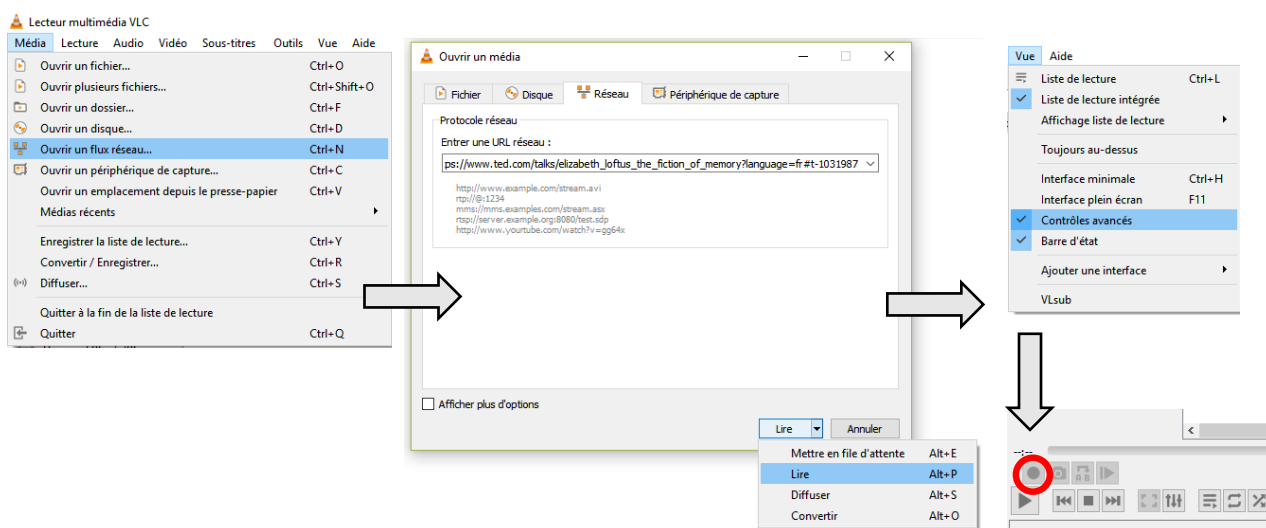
Lecteur multimédia VLC

Média Lecture Audio Vidéo Sous-titres Outils Vue Aide

Ouvrir un fichier... Ctrl+O
Ouvrir plusieurs fichiers... Ctrl+Shift+O
Ouvrir un dossier... Ctrl+F
Ouvrir un disque... Ctrl+D
Ouvrir un flux réseau... Ctrl+N
Ouvrir un périphérique de capture... Ctrl+C
Ouvrir un emplacement depuis le presse-papier Ctrl+V
Médias récents
Enregistrer la liste de lecture... Ctrl+Y
Convertir / Enregistrer... Ctrl+R
Diffuser... Ctrl+S
Quitter à la fin de la liste de lecture
Quitter Ctrl+Q

Ouvrir un média

Fichier Disque Réseau Périphérique de capture

Protocole réseau
Entrer une URL réseau :
ps://www.ted.com/talks/elizabeth_loftus_the_fiction_of_memory?language=fr#t-1031987

http://www.example.com/stream.avi
rtp://@:1234
mms://mms.examples.com/stream.asx
rtsp://server.example.org:8080/test.sdp
http://www.youtube.com/watch?v=gg64x

Afficher plus d'options

Lire Annuler

Mettre en file d'attente Alt+E
Lire Alt+P
Diffuser Alt+S
Convertir Alt+O

Vue Aide

Liste de lecture Ctrl+L
Liste de lecture intégrée
Affichage liste de lecture
Toujours au-dessus
Interface minimale Ctrl+H
Interface plein écran F11
Contrôles avancés
Barre d'état
Ajouter une interface
VLsub

--:--